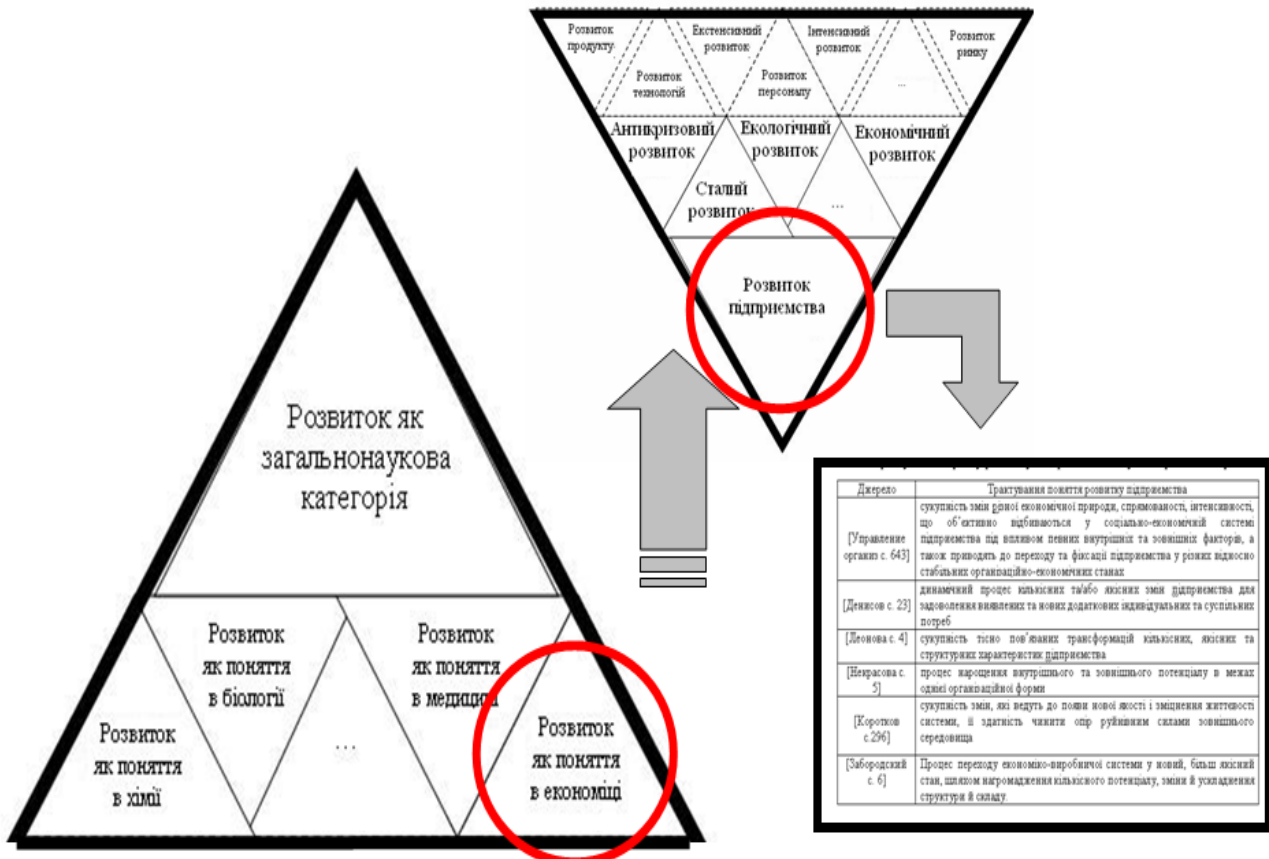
Розвиток продукту

Екстенсивний розвиток

Інтенсивний розвиток

Розвиток ринку

Розвиток технологій

Розвиток персоналу

...

Антикризовий розвиток

Екологічний розвиток

Економічний розвиток

Сталий розвиток

...

Розвиток підприємства

Розвиток як загальнонаукова категорія

Розвиток як поняття в біології

Розвиток як поняття в медицині

Розвиток як поняття в хімії

...

Розвиток як поняття в економіці

| Джерело | Трактування поняття розвитку підприємства |
|---|---|
| [Управление организ с. 643] | сукупність змін різної економічної природи, спрямованості, інтенсивності, що об'єктивно відбиваються у соціально-економічній системі підприємства під впливом певних внутрішніх та зовнішніх факторів, а також приводять до переходу та фіксації підприємства у різних відносно стабільних організаційно-економічних станах |
| [Денисов с. 23] | динамічний процес кількісних та/або якісних зміни підприємства для задоволення виявлених та нових додаткових індивідуальних та суспільних потреб |
| [Леонова с. 4] | сукупність тісно пов'язаних трансформацій кількісних, якісних та структурних характеристик підприємства |
| [Некрасова с. 5] | процес нарощення внутрішнього та зовнішнього потенціалу в межах однієї організаційної форми |
| [Коротков с.296] | сукупність змін, які ведуть до появи нової якості і зміцнення життєвості системи, її здатність чинити опір руйнівним силам зовнішнього середовища |
| [Забородский с. 6] | Процес переходу економіко-виробничої системи у новий, більш якісний стан, шляхом нагромадження кількісного потенціалу, зміни й ускладнення структури й складу. |